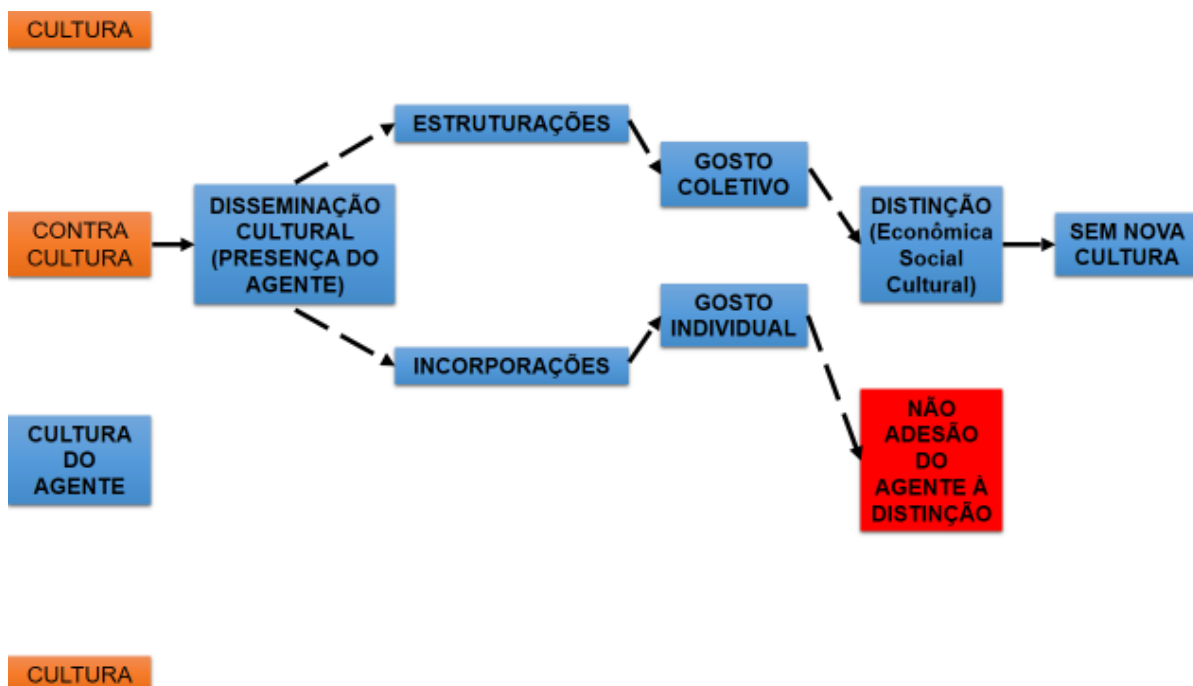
CULTURA

CONTRA CULTURA

DISSEMINAÇÃO CULTURAL (PRESENÇA DO AGENTE)

ESTRUTURAÇÕES

INCORPORAÇÕES

GOSTO COLETIVO

GOSTO INDIVIDUAL

DISTINÇÃO (Econômica Social Cultural)

SEM NOVA CULTURA

NÃO ADESÃO DO AGENTE À DISTINÇÃO

CULTURA DO AGENTE

CULTURA